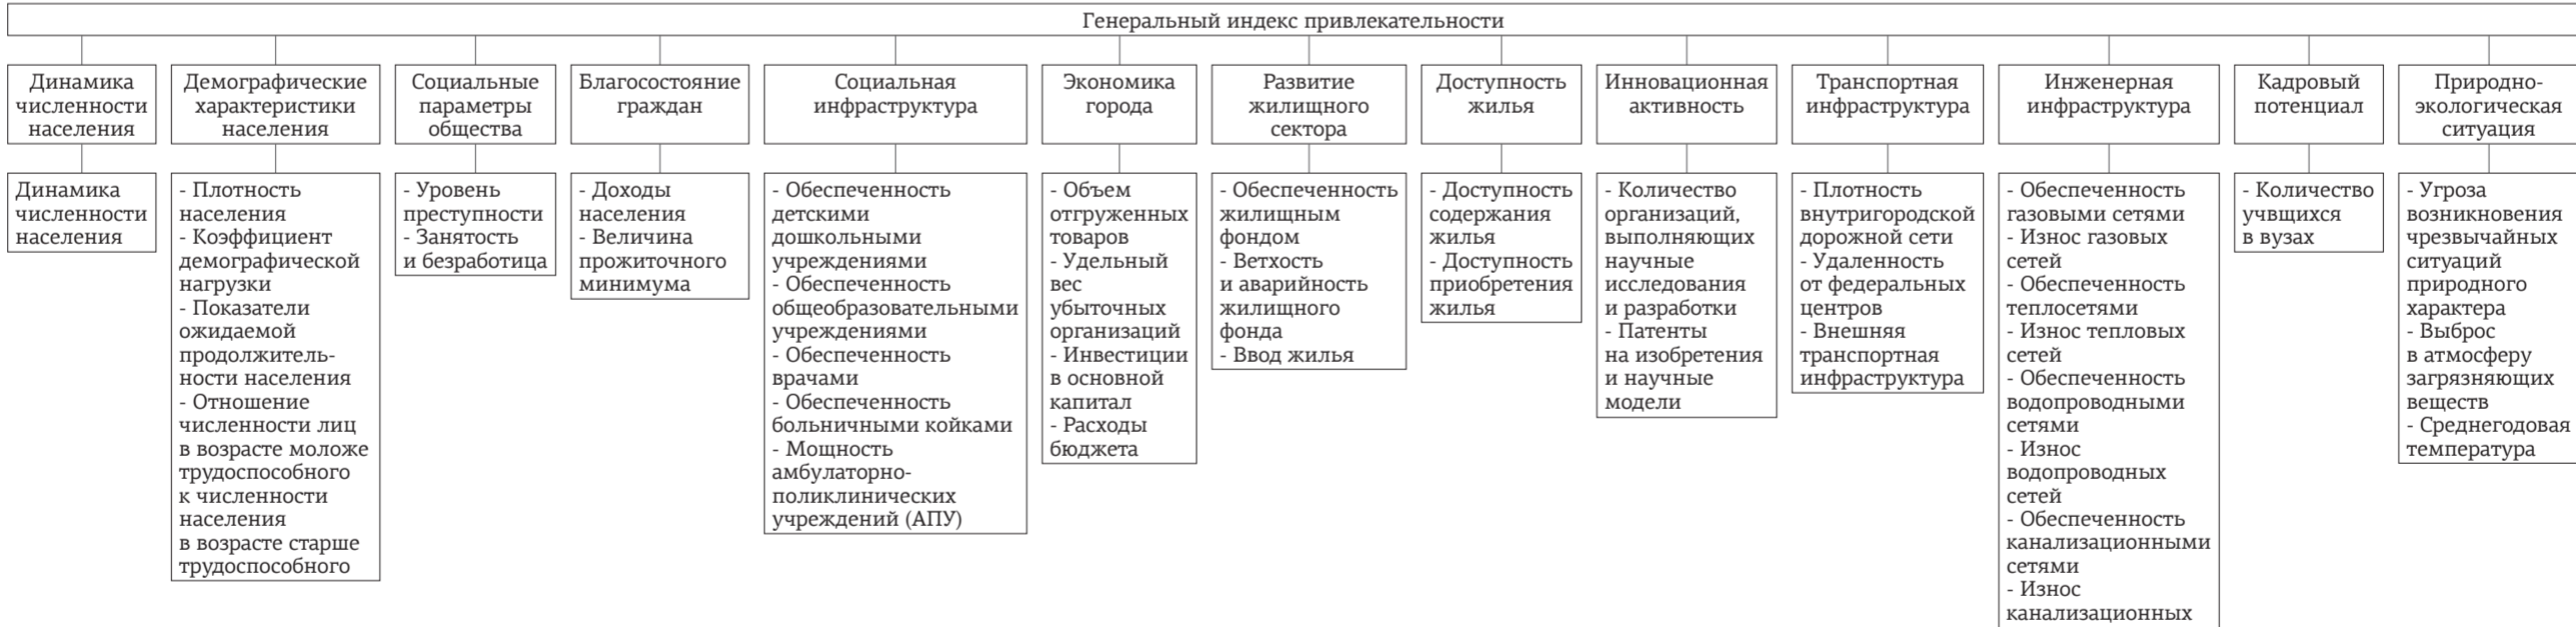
Генеральный индекс привлекательности

Динамика численности населения

Динамика численности населения

Демографические характеристики населения

- Плотность населения
- Коэффициент демографической нагрузки
- Показатели ожидаемой продолжительности населения
- Отношение численности лиц в возрасте моложе трудоспособного к численности населения в возрасте старше трудоспособного

Социальные параметры общества

- Уровень преступности
- Занятость и безработица

Благосостояние граждан

- Доходы населения
- Величина прожиточного минимума

Социальная инфраструктура

- Обеспеченность детскими дошкольными учреждениями
- Обеспеченность общеобразовательными учреждениями
- Обеспеченность врачами
- Обеспеченность больничными койками
- Мощность амбулаторно-поликлинических учреждений (АПУ)

Экономика города

- Объем отгруженных товаров
- Удельный вес убыточных организаций
- Инвестиции в основной капитал
- Расходы бюджета

Развитие жилищного сектора

- Обеспеченность жилищным фондом
- Ветхость и аварийность жилищного фонда
- Ввод жилья

Доступность жилья

- Доступность содержания жилья
- Доступность приобретения жилья

Инновационная активность

- Количество организаций, выполняющих научные исследования и разработки
- Патенты на изобретения и научные модели

Транспортная инфраструктура

- Плотность внутригородской дорожной сети
- Удаленность от федеральных центров
- Внешняя транспортная инфраструктура

Инженерная инфраструктура

- Обеспеченность газовыми сетями
- Износ газовых сетей
- Обеспеченность теплосетями
- Износ тепловых сетей
- Обеспеченность водопроводными сетями
- Износ водопроводных сетей
- Обеспеченность канализационными сетями
- Износ канализационных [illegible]

Кадровый потенциал

- Количество учвщихся в вузах

Природно-экологическая ситуация

- Угроза возникновения чрезвычайных ситуаций природного характера
- Выброс в атмосферу загрязняющих веществ
- Среднегодовая температура